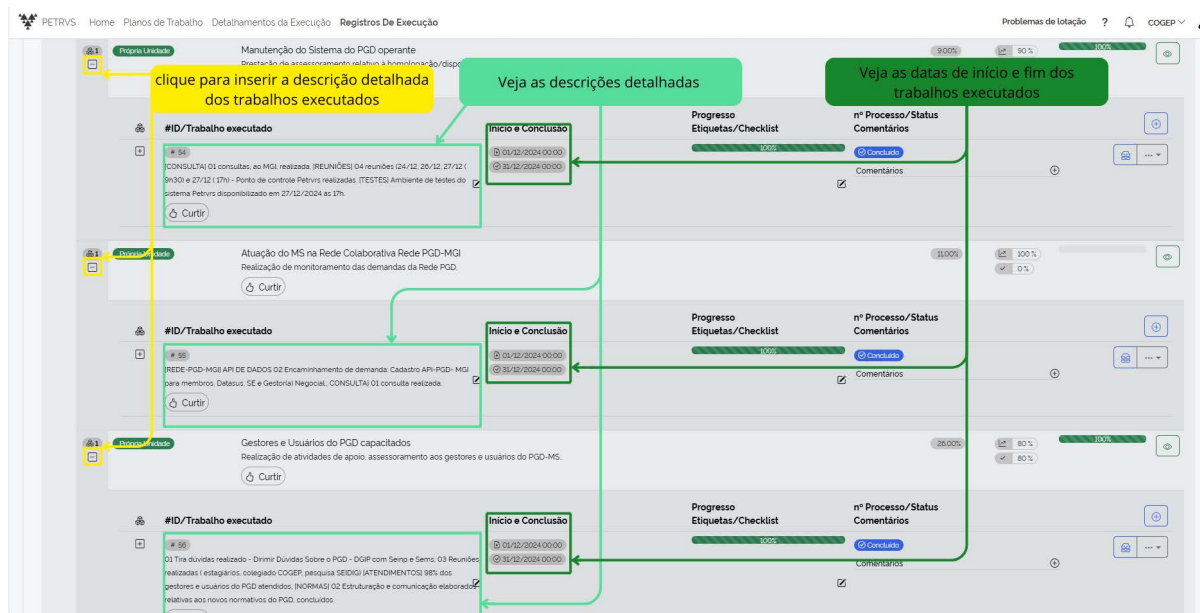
PETRVS Home Planos de Trabalho Detalhamentos da Execução Registros De Execução

Problemas de lotação ? COGEP

1 Própria Unidade
Manutenção do Sistema do PGD operante
Prestação de assessoramento relativo à homologação/dispo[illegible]
9.00% 90% 100%

clique para inserir a descrição detalhada dos trabalhos executados

Veja as descrições detalhadas

Veja as datas de início e fim dos trabalhos executados

#ID/Trabalho executado | Início e Conclusão | Progresso Etiquetas/Checklist | nº Processo/Status Comentários

# 54
[CONSULTA] 01 consultas, ao MGI, realizada. [REUNIÕES] 04 reuniões (24/12, 26/12, 27/12 (9h30) e 27/12 (17h) - Ponto de controle Petrvrs realizadas. [TESTES] Ambiente de testes do sistema Petrvrs disponibilizado em 27/12/2024 às 17h.
Curtir
01/12/2024 00:00
31/12/2024 00:00
100%
Concluído
Comentários

1 Própria Unidade
Atuação do MS na Rede Colaborativa Rede PGD-MGI
Realização de monitoramento das demandas da Rede PGD.
Curtir
11.00% 100% 0%

#ID/Trabalho executado | Início e Conclusão | Progresso Etiquetas/Checklist | nº Processo/Status Comentários

# 55
[REDE-PGD-MGI] API DE DADOS 02 Encaminhamento de demanda: Cadastro API-PGD- MGI para membros. Datasus, SE e Gestor(a) Negocial.; CONSULTA] 01 consulta realizada.
Curtir
01/12/2024 00:00
31/12/2024 00:00
100%
Concluído
Comentários

1 Própria Unidade
Gestores e Usuários do PGD capacitados
Realização de atividades de apoio, assessoramento aos gestores e usuários do PGD-MS.
Curtir
26.00% 80% 80% 100%

#ID/Trabalho executado | Início e Conclusão | Progresso Etiquetas/Checklist | nº Processo/Status Comentários

# 56
01 Tira dúvidas realizado - Dirimir Dúvidas Sobre o PGD - DGIP com Seinp e Sems. 03 Reuniões realizadas | estagiários, colegiado COGEP, pesquisa SEIDIGI [ATENDIMENTOS] 98% dos gestores e usuários do PGD atendidos. [NORMAS] 02 Estruturação e comunicação elaborado relativas aos novos normativos do PGD, concluídos.
01/12/2024 00:00
31/12/2024 00:00
100%
Concluído
Comentários